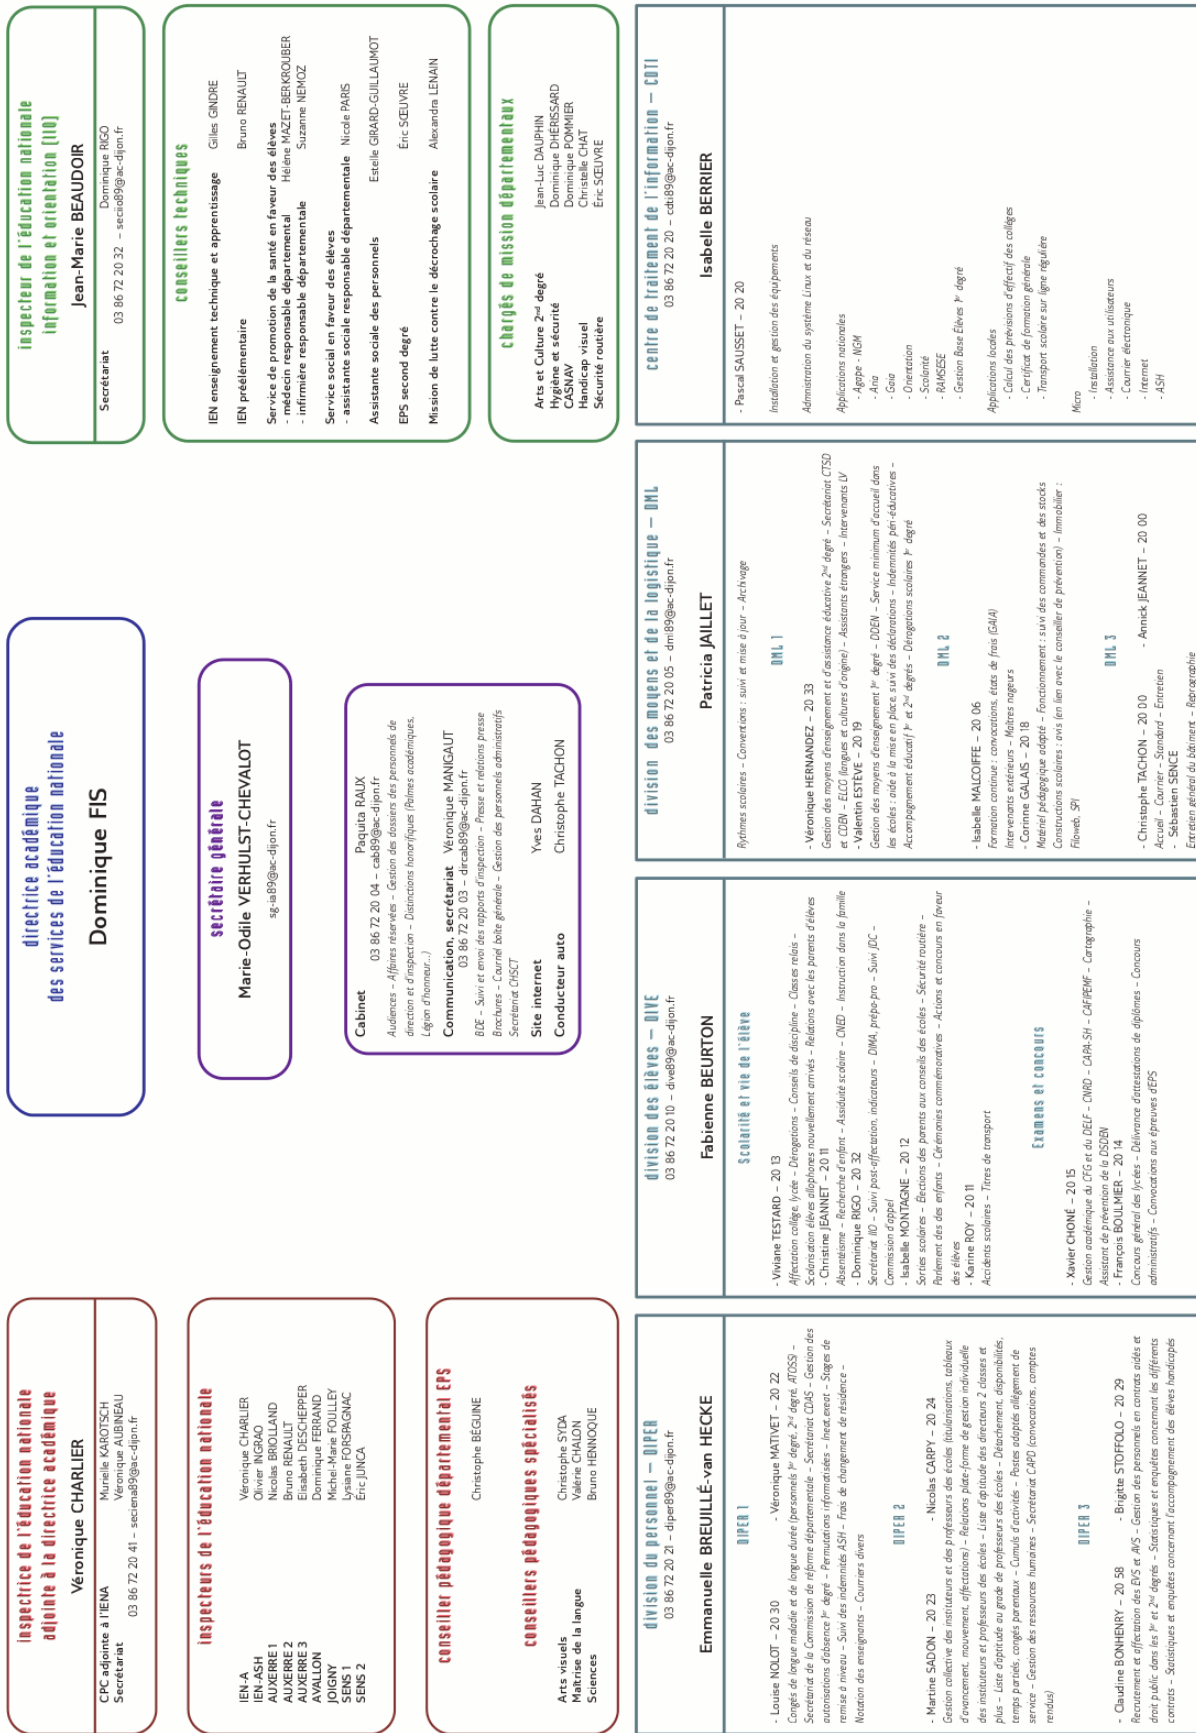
inspectrice de l'éducation nationale
adjointe à la directrice académique
Véronique CHARLIER

CPC adjointe à l'IENA Murielle KAROTSCH
Secrétariat Véronique AUBINEAU
03 86 72 20 41 – seciena89@ac-dijon.fr

inspecteurs de l'éducation nationale

IEN-A Véronique CHARLIER
IEN-ASH Olivier INGRAO
AUXERRE 1 Nicolas BRIOLLAND
AUXERRE 2 Bruno RENAULT
AUXERRE 3 Elisabeth DESCHEPPER
AVALLON Dominique FERRAND
JOIGNY Michel-Marie FOUILLEY
SENS 1 Lysiane FORSPAGNAC
SENS 2 Éric JUNCA

conseiller pédagogique départemental EPS
Christophe BÉGUINE

conseillers pédagogiques spécialisés
Arts visuels Christophe SYDA
Maîtrise de la langue Valérie CHALON
Sciences Bruno HENNOQUE

division du personnel – DIPER
03 86 72 20 21 – diper89@ac-dijon.fr
Emmanuelle BREUILLÉ-van HECKE

DIPER 1
- Louise NOLOT – 20 30 - Véronique MATIVET – 20 22
Congés de longue maladie et de longue durée (personnels 1er degré, 2nd degré, ATOSS) – Secrétariat de la Commission de réforme départementale – Secrétariat CDAS – Gestion des autorisations d'absence 1er degré – Permutations informatisées – Ineat, exeat – Stages de remise à niveau – Suivi des indemnités ASH – Frais de changement de résidence – Notation des enseignants – Courriers divers

DIPER 2
- Martine SADON – 20 23 - Nicolas CARPY – 20 24
Gestion collective des instituteurs et des professeurs des écoles (titularisations, tableaux d'avancement, mouvement, affectations) – Relations plate-forme de gestion individuelle des instituteurs et professeurs des écoles – Liste d'aptitude des directeurs 2 classes et plus – Liste d'aptitude au grade de professeurs des écoles – Détachement, disponibilités, temps partiels, congés parentaux – Cumuls d'activités – Postes adaptés allègement de service – Gestion des ressources humaines – Secrétariat CAPD (convocations, comptes rendus)

DIPER 3
- Claudine BONHENRY – 20 58 - Brigitte STOFFOLO – 20 29
Recrutement et affectation des EVS et AVS – Gestion des personnels en contrats aidés et droit public dans les 1er et 2nd degrés – Statistiques et enquêtes concernant les différents contrats – Statistiques et enquêtes concernant l'accompagnement des élèves handicapés

directrice académique
des services de l'éducation nationale
Dominique FIS

secrétaire générale
Marie-Odile VERHULST-CHEVALOT
sg-ia89@ac-dijon.fr

Cabinet Paquita RAUX
03 86 72 20 04 – cab89@ac-dijon.fr
Audiences – Affaires réservées – Gestion des dossiers des personnels de direction et d'inspection – Distinctions honorifiques (Palmes académiques, Légion d'honneur...)
Communication, secrétariat Véronique MANIGAUT
03 86 72 20 03 – dircab89@ac-dijon.fr
BDE – Suivi et envoi des rapports d'inspection – Presse et relations presse
Brochures – Courriel boîte générale – Gestion des personnels administratifs
Secrétariat CHSCT
Site internet Yves DAHAN
Conducteur auto Christophe TACHON

division des élèves – DIVE
03 86 72 20 10 – dive89@ac-dijon.fr
Fabienne BEURTON

Scolarité et vie de l'élève
- Viviane TESTARD – 20 13
Affectation collège, lycée – Dérogations – Conseils de discipline – Classes relais – Scolarisation élèves allophones nouvellement arrivés – Relations avec les parents d'élèves
- Christine JEANNET – 20 11
Absentéisme – Recherche d'enfant – Assiduité scolaire – CNED – Instruction dans la famille
- Dominique RIGO – 20 32
Secrétariat IIO – Suivi post-affectation, indicateurs – DIMA, prépa-pro – Suivi JDC – Commission d'appel
- Isabelle MONTAGNE – 20 12
Sorties scolaires – Élections des parents aux conseils des écoles – Sécurité routière – Parlement des des enfants – Cérémonies commémoratives – Actions et concours en faveur des élèves
- Karine ROY – 20 11
Accidents scolaires – Titres de transport

Examens et concours
- Xavier CHONÉ – 20 15
Gestion académique du CFG et du DELF – CNRD – CAPA-SH – CAFIPEMF – Cartographie – Assistant de prévention de la DSDEN
- François BOULMIER – 20 14
Concours général des lycées – Délivrance d'attestations de diplômes – Concours administratifs – Convocations aux épreuves d'EPS

division des moyens et de la logistique – DML
03 86 72 20 05 – dml89@ac-dijon.fr
Patricia JAILLET

Rythmes scolaires – Conventions : suivi et mise à jour – Archivage

DML 1
- Véronique HERNANDEZ – 20 33
Gestion des moyens d'enseignement et d'assistance éducative 2nd degré – Secrétariat CTSD et CDEN – ELCO (langues et cultures d'origine) – Assistants étrangers – Intervenants LV
- Valentin ESTÈVE – 20 19
Gestion des moyens d'enseignement 1er degré – DDEN – Service minimum d'accueil dans les écoles : aide à la mise en place, suivi des déclarations – Indemnités péri-éducatives – Accompagnement éducatif 1er et 2nd degrés – Dérogations scolaires 1er degré

DML 2
- Isabelle MALCOIFFE – 20 06
Formation continue : convocations, états de frais (GAIA)
Intervenants extérieurs – Maîtres nageurs
- Corinne GALAIS – 20 18
Matériel pédagogique adapté – Fonctionnement : suivi des commandes et des stocks
Constructions scolaires : avis (en lien avec le conseiller de prévention) – Immobilier : Filoweb, SPI

DML 3
- Christophe TACHON – 20 00 - Annick JEANNET – 20 00
Accueil – Courrier – Standard – Entretien
- Sébastien SENCE
Entretien général du bâtiment – Reprographie

inspecteur de l'éducation nationale
information et orientation (IIO)
Jean-Marie BEAUDOIR
Secrétariat Dominique RIGO
03 86 72 20 32 – seciio89@ac-dijon.fr

conseillers techniques
IEN enseignement technique et apprentissage Gilles GINDRE
IEN préélémentaire Bruno RENAULT
Service de promotion de la santé en faveur des élèves
- médecin responsable départemental Hélène MAZET-BERKROUBER
- infirmière responsable départementale Suzanne NEMOZ
Service social en faveur des élèves
- assistante sociale responsable départementale Nicole PARIS
Assistante sociale des personnels Estelle GIRARD-GUILLAUMOT
EPS second degré Éric SŒUVRE
Mission de lutte contre le décrochage scolaire Alexandra LENAIN

chargés de mission départementaux
Arts et Culture 2nd degré Jean-Luc DAUPHIN
Hygiène et sécurité Dominique DHÉRISSARD
CASNAV Dominique POMMIER
Handicap visuel Christelle CHAT
Sécurité routière Éric SŒUVRE

centre de traitement de l'information – CDTI
03 86 72 20 20 – cdti89@ac-dijon.fr
Isabelle BERRIER

- Pascal SAUSSET – 20 20
Installation et gestion des équipements
Administration du système Linux et du réseau
Applications nationales
- Agape - NGM
- Ana
- Gaia
- Orientation
- Scolarité
- RAMSESE
- Gestion Base Élèves 1er degré
Applications locales
- Calcul des prévisions d'effectif des collèges
- Certificat de formation générale
- Transport scolaire sur ligne régulière
Micro
- Installation
- Assistance aux utilisateurs
- Courrier électronique
- Internet
- ASH